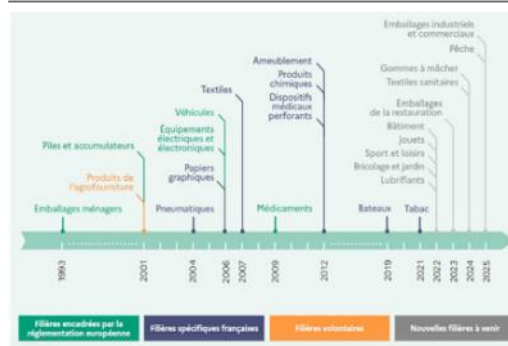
Emballages industriels et commerciaux

Pêche

Gommes à mâcher

Textiles sanitaires

Emballages de la restauration

Bâtiment

Jouets

Sport et loisirs

Bricolage et jardin

Lubrifiants

Ameublement

Produits chimiques

Dispositifs médicaux perforants

Textiles

Véhicules

Équipements électriques et électroniques

Papiers graphiques

Piles et accumulateurs

Produits de l'agrofourniture

Emballages ménagers

Pneumatiques

Médicaments

Bateaux

Tabac

1993

2001

2004

2006

2007

2009

2012

2019

2021

2022

2023

2024

2025

Filières encadrées par la réglementation européenne

Filières spécifiques françaises

Filières volontaires

Nouvelles filières à venir